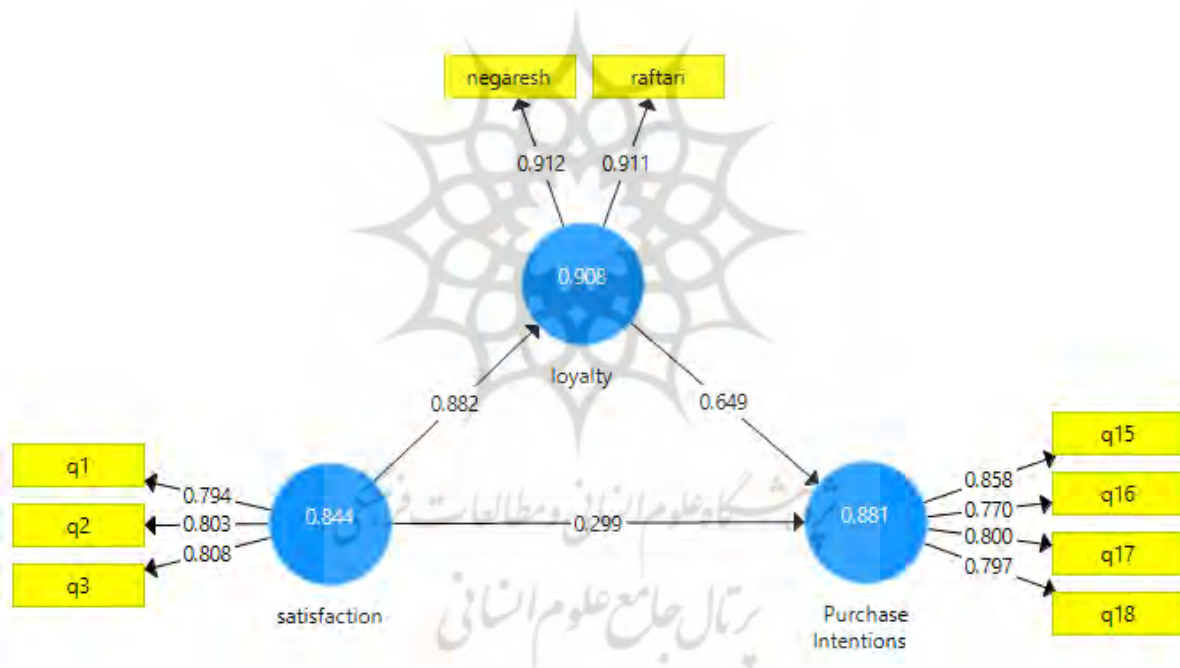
negaresh
raftari
0.912
0.911
0.908
loyalty
0.882
0.649
q1
q2
q3
0.794
0.803
0.808
0.844
satisfaction
0.299
0.881
Purchase Intentions
0.858
0.770
0.800
0.797
q15
q16
q17
q18
پژوهشگاه علوم انسانی و مطالعات فرهنگی
پرتال جامع علوم انسانی